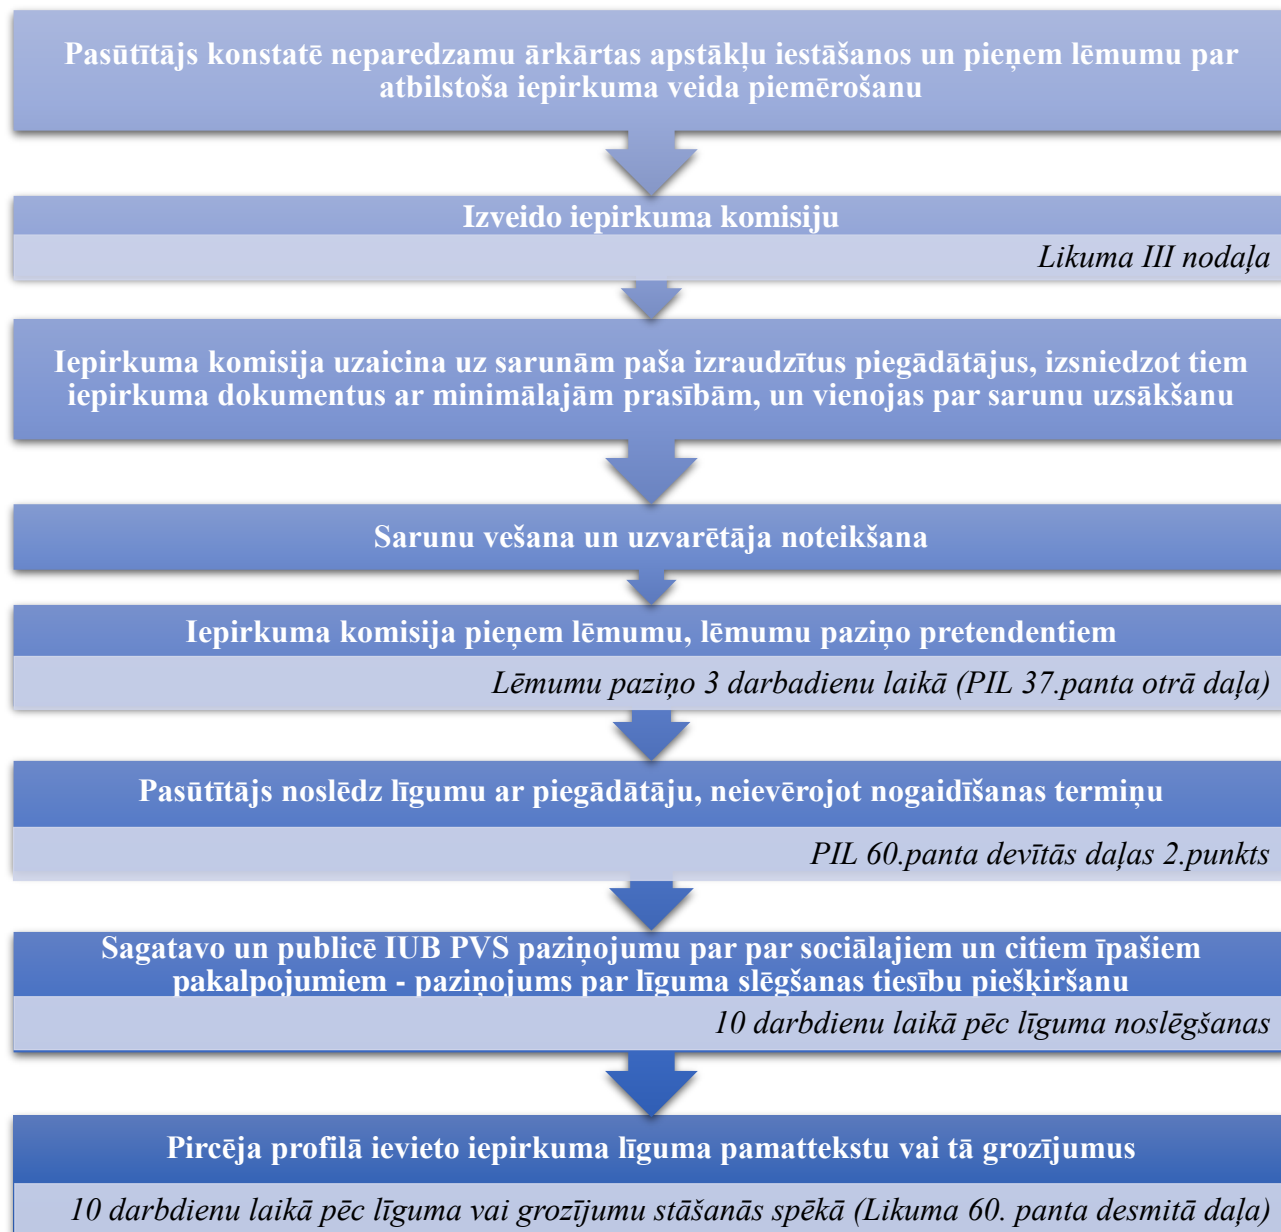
Pasūtītājs konstatē neparedzamu ārkārtas apstākļu iestāšanos un pieņem lēmumu par atbilstoša iepirkuma veida piemērošanu

Izveido iepirkuma komisiju

Likuma III nodaļa

Iepirkuma komisija uzaicina uz sarunām paša izraudzītus piegādātājus, izsniedzot tiem iepirkuma dokumentus ar minimālajām prasībām, un vienojas par sarunu uzsākšanu

Sarunu vešana un uzvarētāja noteikšana

Iepirkuma komisija pieņem lēmumu, lēmumu paziņo pretendentiem

Lēmumu paziņo 3 darbadienu laikā (PIL 37.panta otrā daļa)

Pasūtītājs noslēdz līgumu ar piegādātāju, neievērojot nogaidīšanas termiņu

PIL 60.panta devītās daļas 2.punkts

Sagatavo un publicē IUB PVS paziņojumu par par sociālajiem un citiem īpašiem pakalpojumiem - paziņojums par līguma slēgšanas tiesību piešķiršanu

10 darbdienu laikā pēc līguma noslēgšanas

Pircēja profilā ievieto iepirkuma līguma pamattekstu vai tā grozījumus

10 darbdienu laikā pēc līguma vai grozījumu stāšanās spēkā (Likuma 60. panta desmitā daļa)